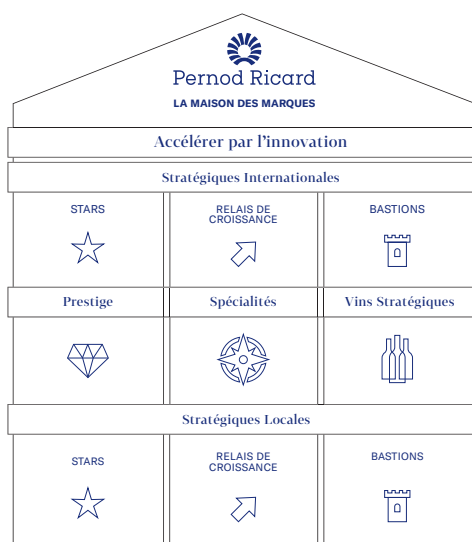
Pernod Ricard
LA MAISON DES MARQUES

Accélérer par l'innovation

Stratégiques Internationales

| STARS | RELAIS DE CROISSANCE | BASTIONS |
|---|---|---|
| Prestige | Spécialités | Vins Stratégiques |

Stratégiques Locales

| STARS | RELAIS DE CROISSANCE | BASTIONS |
|---|---|---|